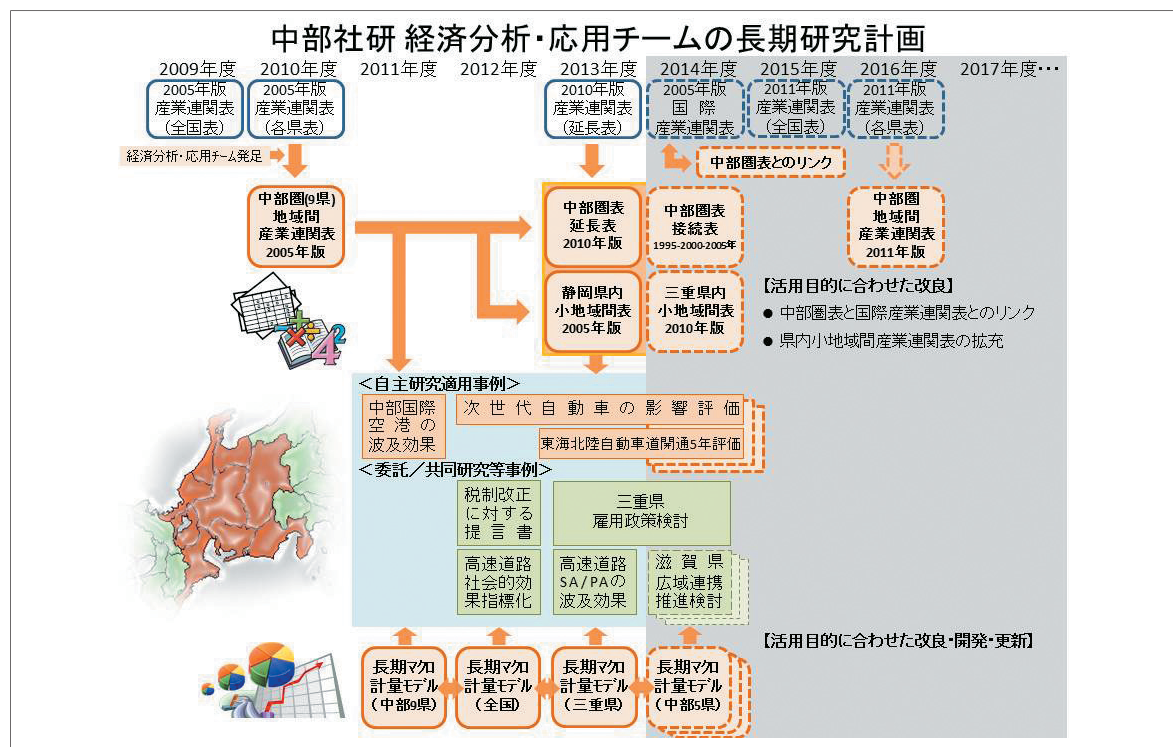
中部社研 経済分析・応用チームの長期研究計画

2009年度　2010年度　2011年度　2012年度　2013年度　2014年度　2015年度　2016年度　2017年度・・・

2005年版 産業連関表 (全国表)

2005年版 産業連関表 (各県表)

2010年版 産業連関表 (延長表)

2005年版 国際 産業連関表

2011年版 産業連関表 (全国表)

2011年版 産業連関表 (各県表)

経済分析・応用チーム発足

中部圏表とのリンク

中部圏(9県) 地域間 産業連関表 2005年版

中部圏表 延長表 2010年版

中部圏表 接続表 1995-2000-2005年

中部圏 地域間 産業連関表 2011年版

静岡県内 小地域間表 2005年版

三重県内 小地域間表 2010年版

【活用目的に合わせた改良】

● 中部圏表と国際産業連関表とのリンク

● 県内小地域間産業連関表の拡充

＜自主研究適用事例＞

中部国際空港の波及効果

次世代自動車の影響評価

東海北陸自動車道開通5年評価

＜委託／共同研究等事例＞

税制改正に対する提言書

三重県 雇用政策検討

高速道路 社会的効果指標化

高速道路 SA/PAの波及効果

滋賀県 広域連携 推進検討

【活用目的に合わせた改良・開発・更新】

長期マクロ 計量モデル (中部9県)

長期マクロ 計量モデル (全国)

長期マクロ 計量モデル (三重県)

長期マクロ 計量モデル (中部5県)